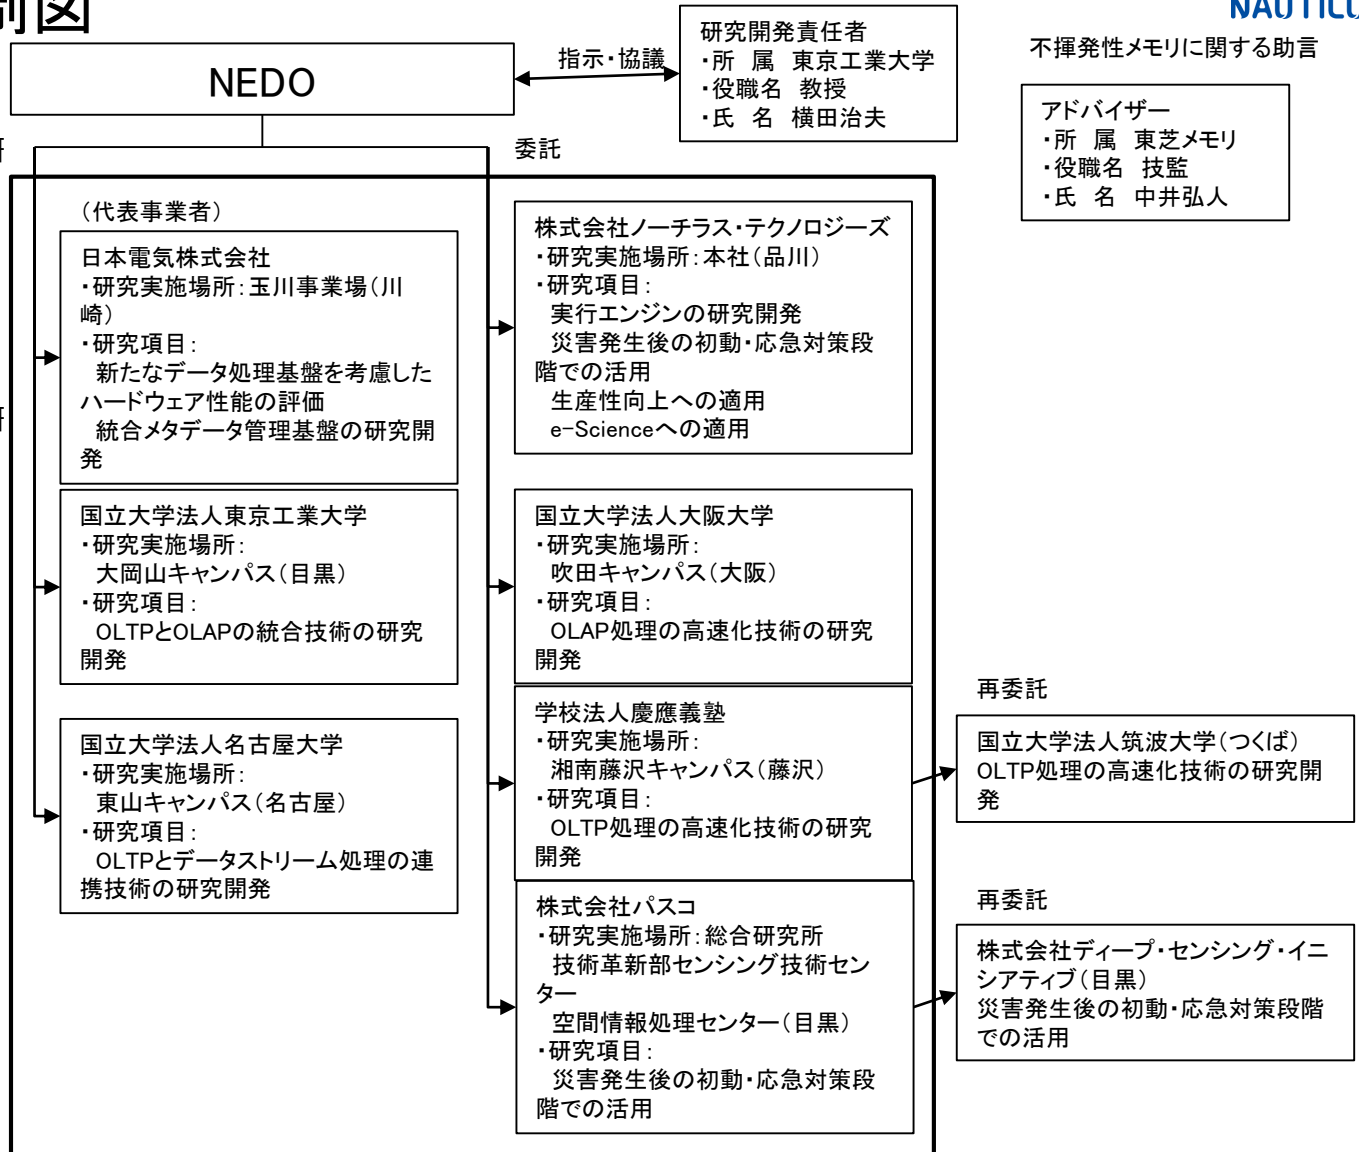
制図

NAUTILU

NEDO

指示・協議

研究開発責任者
・所 属 東京工業大学
・役職名 教授
・氏 名 横田治夫

不揮発性メモリに関する助言

アドバイザー
・所 属 東芝メモリ
・役職名 技監
・氏 名 中井弘人

委託

（代表事業者）

日本電気株式会社
・研究実施場所：玉川事業場（川崎）
・研究項目：
新たなデータ処理基盤を考慮したハードウェア性能の評価
統合メタデータ管理基盤の研究開発

国立大学法人東京工業大学
・研究実施場所：
大岡山キャンパス（目黒）
・研究項目：
OLTPとOLAPの統合技術の研究開発

国立大学法人名古屋大学
・研究実施場所：
東山キャンパス（名古屋）
・研究項目：
OLTPとデータストリーム処理の連携技術の研究開発

株式会社ノーチラス・テクノロジーズ
・研究実施場所：本社（品川）
・研究項目：
実行エンジンの研究開発
災害発生後の初動・応急対策段階での活用
生産性向上への適用
e-Scienceへの適用

国立大学法人大阪大学
・研究実施場所：
吹田キャンパス（大阪）
・研究項目：
OLAP処理の高速化技術の研究開発

学校法人慶應義塾
・研究実施場所：
湘南藤沢キャンパス（藤沢）
・研究項目：
OLTP処理の高速化技術の研究開発

株式会社パスコ
・研究実施場所：総合研究所
技術革新部センシング技術センター
空間情報処理センター（目黒）
・研究項目：
災害発生後の初動・応急対策段階での活用

再委託

国立大学法人筑波大学（つくば）
OLTP処理の高速化技術の研究開発

再委託

株式会社ディープ・センシング・イニシアティブ（目黒）
災害発生後の初動・応急対策段階での活用